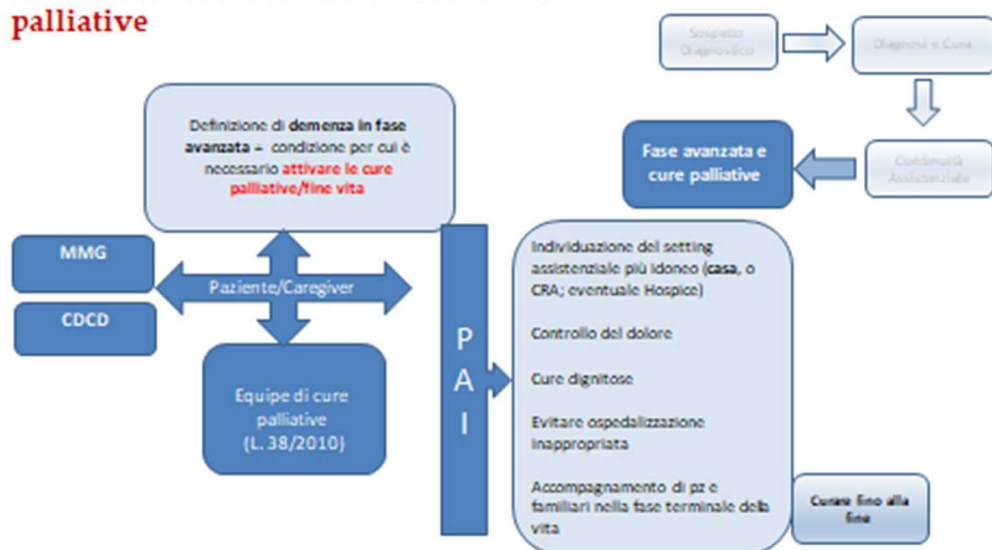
palliative

Sospetto Diagnostico

Diagnosi e Cura

Continuità Assistenziale

Fase avanzata e cure palliative

Definizione di demenza in fase avanzata = condizione per cui è necessario attivare le cure palliative/fine vita

MMG

CDCD

Paziente/Caregiver

Equipe di cure palliative (L. 38/2010)

P
A
I

Individuazione del setting assistenziale più idoneo (casa, o CRA; eventuale Hospice)

Controllo del dolore

Cure dignitose

Evitare ospedalizzazione inappropriata

Accompagnamento di pz e familiari nella fase terminale della vita

Curare fino alla fine